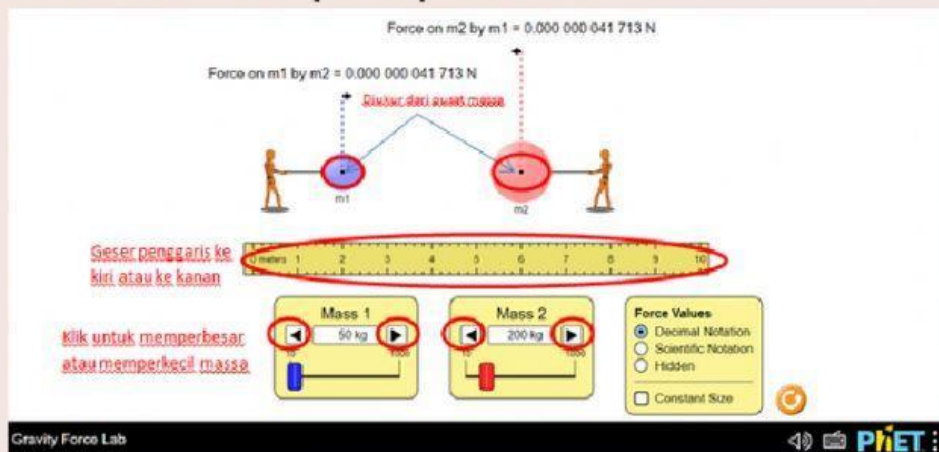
Force on m2 by m1 = 0.000 000 041 713 N

Force on m1 by m2 = 0.000 000 041 713 N

Diukur dari pusat massa

m1

m2

Geser penggaris ke kiri atau ke kanan

0 meters 1 2 3 4 5 6 7 8 9 10

Klik untuk memperbesar atau memperkecil massa

Mass 1

50 kg

10 1000

Mass 2

200 kg

10 1000

Force Values

Decimal Notation

Scientific Notation

Hidden

Constant Size

Gravity Force Lab

PhET